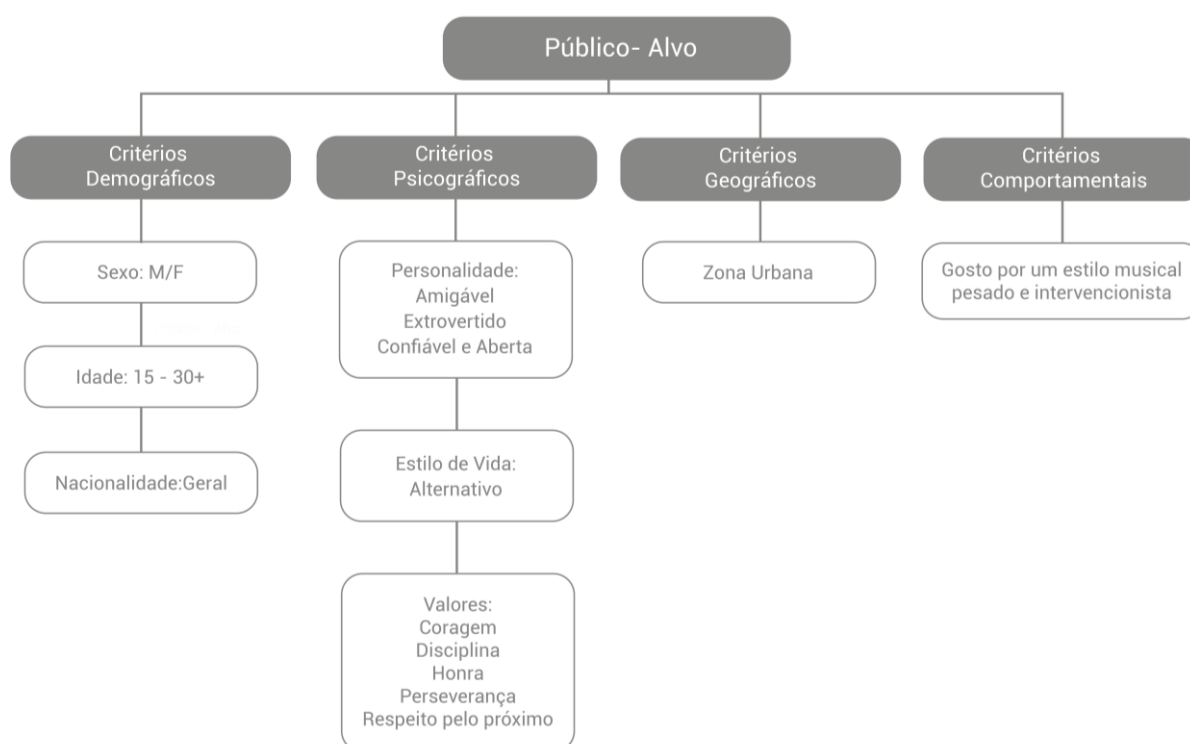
Público- Alvo

Critérios Demográficos

Sexo: M/F

Idade: 15 - 30+

Nacionalidade:Geral

Critérios Psicográficos

Personalidade:
Amigável
Extrovertido
Confiável e Aberta

Estilo de Vida:
Alternativo

Valores:
Coragem
Disciplina
Honra
Perseverança
Respeito pelo próximo

Critérios Geográficos

Zona Urbana

Critérios Comportamentais

Gosto por um estilo musical pesado e intervencionista